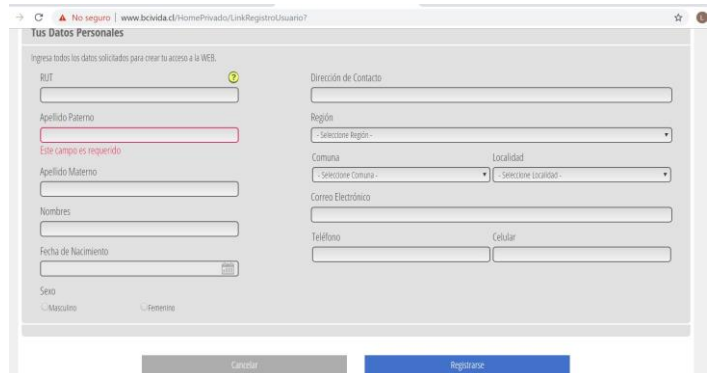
No seguro | www.bcivida.cl/HomePrivado/LinkRegistroUsuario?

Tus Datos Personales

Ingresa todos los datos solicitados para crear tu acceso a la WEB.

RUT

?

Apellido Paterno

Este campo es requerido

Apellido Materno

Nombres

Fecha de Nacimiento

Sexo

Masculino

Femenino

Dirección de Contacto

Región

- Seleccione Región -

Comuna

- Seleccione Comuna -

Localidad

- Seleccione Localidad -

Correo Electrónico

Teléfono

Celular

Cancelar

Registrarse